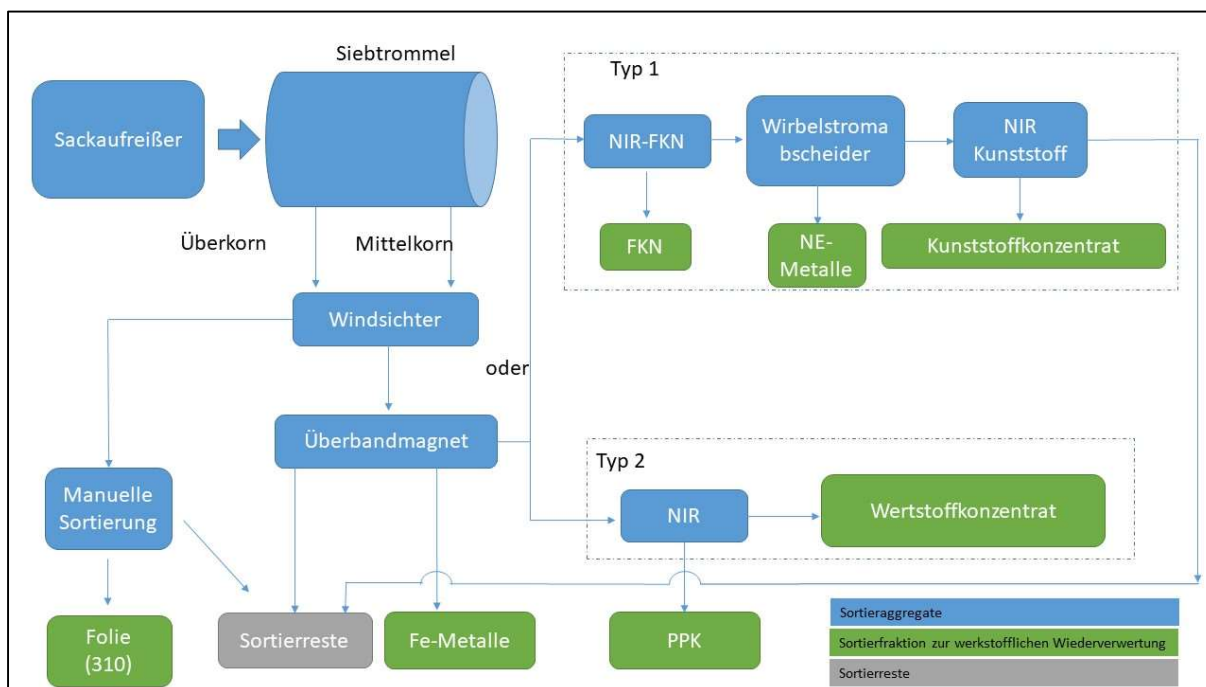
Siebtrommel

Sackaufreißer

Überkorn

Mittelkorn

Windsichter

Überbandmagnet

Manuelle Sortierung

Folie (310)

Sortierreste

Fe-Metalle

oder

Typ 1

NIR-FKN

Wirbelstromabscheider

NIR Kunststoff

FKN

NE-Metalle

Kunststoffkonzentrat

Typ 2

NIR

Wertstoffkonzentrat

PPK

Sortieraggregate

Sortierfraktion zur werkstofflichen Wiederverwertung

Sortierreste